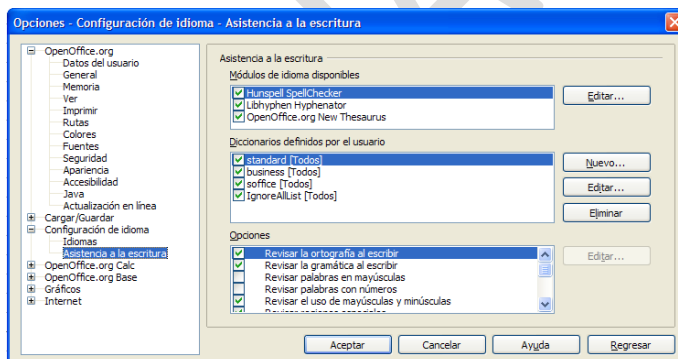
Opciones - Configuración de idioma - Asistencia a la escritura

OpenOffice.org
Datos del usuario
General
Memoria
Ver
Imprimir
Rutas
Colores
Fuentes
Seguridad
Apariencia
Accesibilidad
Java
Actualización en línea
Cargar/Guardar
Configuración de idioma
Idiomas
Asistencia a la escritura
OpenOffice.org Calc
OpenOffice.org Base
Gráficos
Internet

Asistencia a la escritura

Módulos de idioma disponibles
Hunspell SpellChecker
Libhyphen Hyphenator
OpenOffice.org New Thesaurus
Editar...

Diccionarios definidos por el usuario
standard [Todos]
business [Todos]
soffice [Todos]
IgnoreAllList [Todos]
Nuevo...
Editar...
Eliminar

Opciones
Revisar la ortografía al escribir
Revisar la gramática al escribir
Revisar palabras en mayúsculas
Revisar palabras con números
Revisar el uso de mayúsculas y minúsculas
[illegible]
Editar...

Aceptar
Cancelar
Ayuda
Regresar